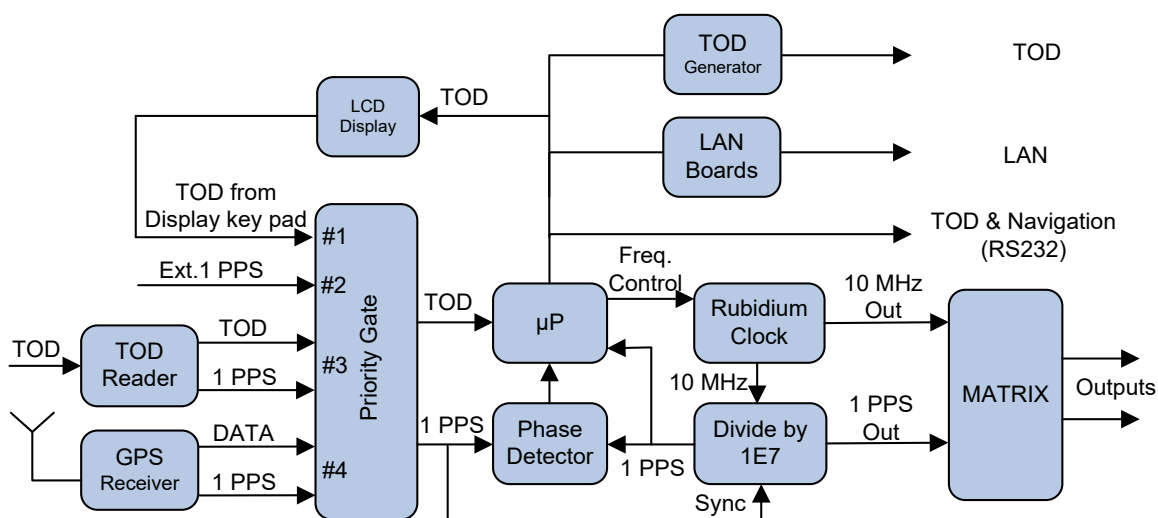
TOD Generator

TOD

LCD Display

TOD

LAN Boards

LAN

TOD from Display key pad

TOD & Navigation (RS232)

#1

Ext.1 PPS

#2

Freq. Control

10 MHz Out

TOD

μP

Rubidium Clock

TOD

TOD Reader

TOD

#3

1 PPS

Priority Gate

MATRIX

Outputs

10 MHz

1 PPS

Phase Detector

Divide by 1E7

1 PPS Out

GPS Receiver

DATA

#4

1 PPS

1 PPS

Sync